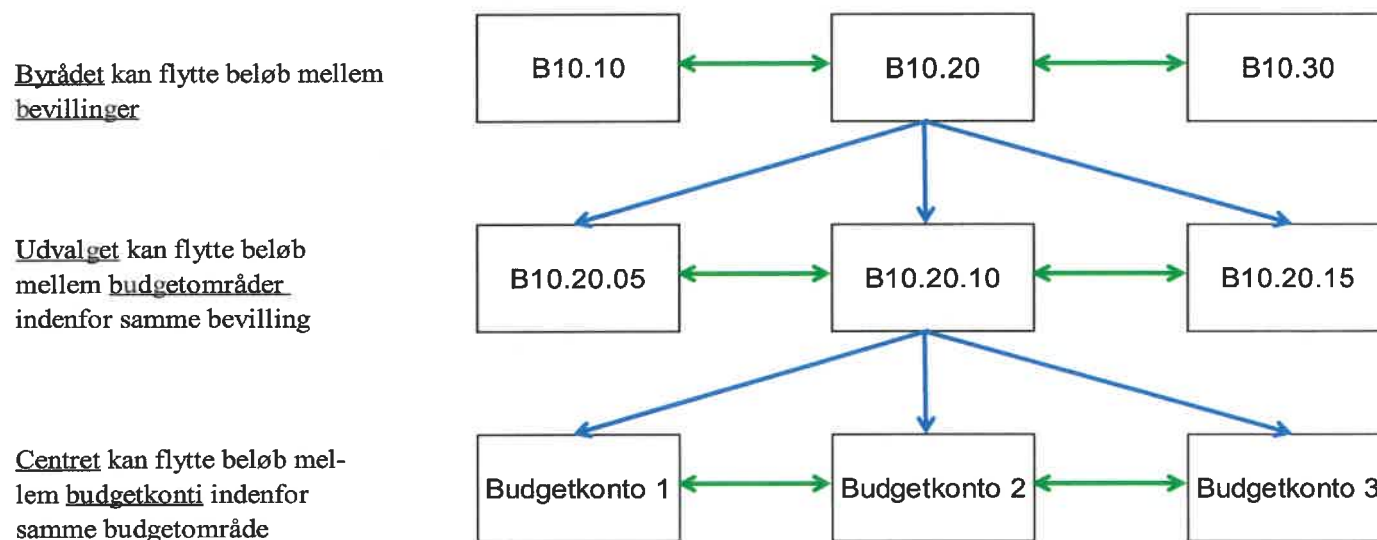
Byrådet kan flytte beløb mellem bevillinger

B10.10

B10.20

B10.30

Udvalget kan flytte beløb mellem budgetområder indenfor samme bevilling

B10.20.05

B10.20.10

B10.20.15

Centret kan flytte beløb mellem budgetkonti indenfor samme budgetområde

Budgetkonto 1

Budgetkonto 2

Budgetkonto 3